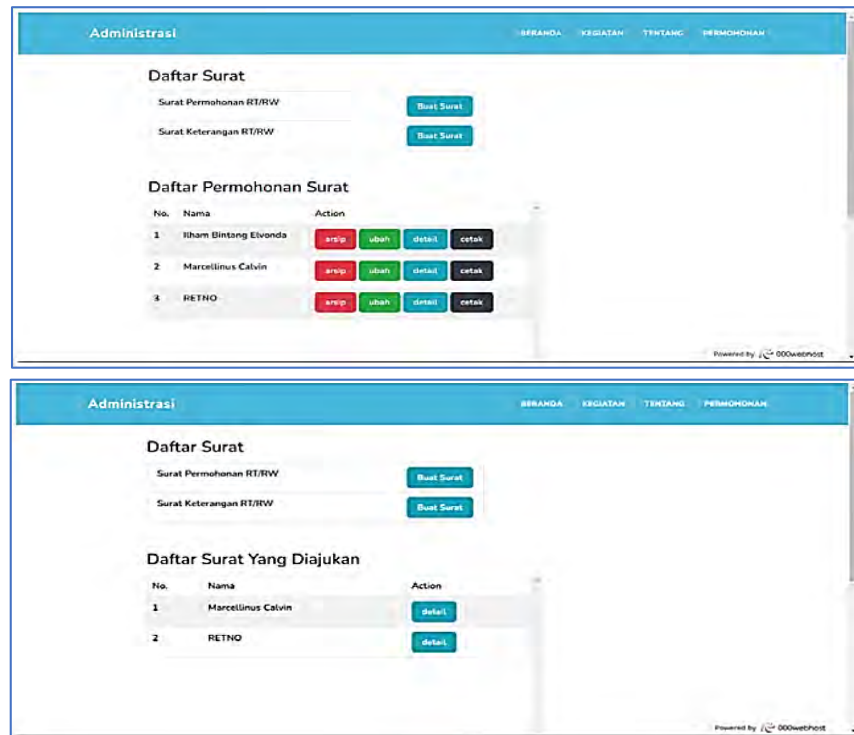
Administrasi

BERANDA KEGIATAN TENTANG PERMOHONAN

Daftar Surat

| | |
|---|---|
| Surat Permohonan RT/RW | Buat Surat |
| Surat Keterangan RT/RW | Buat Surat |

Daftar Permohonan Surat

| No. | Nama | Action |
|---|---|---|
| 1 | Ilham Bintang Elvonda | arsip ubah detail cetak |
| 2 | Marcellinus Calvin | arsip ubah detail cetak |
| 3 | RETNO | arsip ubah detail cetak |

Powered by 000webhost

Administrasi

BERANDA KEGIATAN TENTANG PERMOHONAN

Daftar Surat

| | |
|---|---|
| Surat Permohonan RT/RW | Buat Surat |
| Surat Keterangan RT/RW | Buat Surat |

Daftar Surat Yang Diajukan

| No. | Nama | Action |
|---|---|---|
| 1 | Marcellinus Calvin | detail |
| 2 | RETNO | detail |

Powered by 000webhost